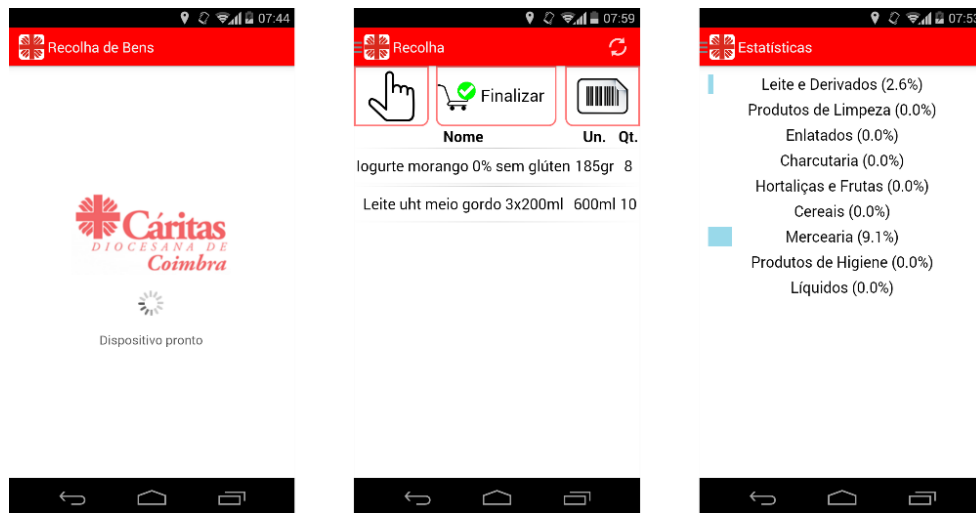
07:44

Recolha de Bens

Cáritas
DIOCESANA DE
Coimbra

Dispositivo pronto

07:59

Recolha

Finalizar

| Nome | Un. | Qt. |
|---|---|---|
| Iogurte morango 0% sem glúten | 185gr | 8 |
| Leite uht meio gordo 3x200ml | 600ml | 10 |

07:5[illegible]

Estatísticas

Leite e Derivados (2.6%)
Produtos de Limpeza (0.0%)
Enlatados (0.0%)
Charcutaria (0.0%)
Hortaliças e Frutas (0.0%)
Cereais (0.0%)
Mercearia (9.1%)
Produtos de Higiene (0.0%)
Líquidos (0.0%)